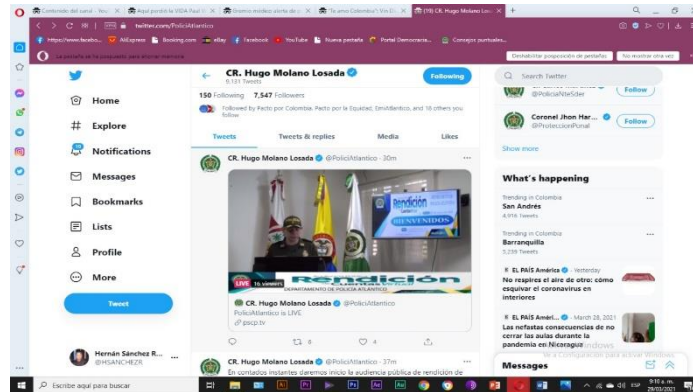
Contenido del canal - Nov | Aquí perdió la VIDA Paul H | Enorme médico alerta de c | Te amo Colombia | Vía D | (19) CR. Hugo Molano Los

twitter.com/PoliciAtlantico

https://www.facebo... AliExpress Booking.com eBay Facebook YouTube Nueva pestaña Portal Democracia... Consejos puntuales...

La pestaña se ha suspendido para ahorrar memoria

Deshabilitar suspensión de pestañas | No mostrar otra vez

Home
Explore
Notifications
Messages
Bookmarks
Lists
Profile
More
Tweet

Hernán Sánchez R...
@HSANCHEZR

CR. Hugo Molano Losada
6,121 Tweets

Following

150 Following 7,547 Followers

Followed by Pacto por Colombia, Pacto por la Equidad, SmAtlantico, and 16 others you follow

Tweets | Tweets & replies | Media | Likes

CR. Hugo Molano Losada @PoliciAtlantico · 30m

LIVE

Rendición
BIENVENIDOS
DEPARTAMENTO DE POLICÍA ATLÁNTICO

CR. Hugo Molano Losada @PoliciAtlantico
PoliciAtlantico is LIVE
pscp.tv

8 4

CR. Hugo Molano Losada @PoliciAtlantico · 37m
En contados instantes daremos inicio la audiencia pública de rendición de

Search Twitter

@PoliciaNteSder
Follow

Coronel Jhon Har...
@ProteccionPonal
Follow

Show more

What's happening

Trending in Colombia
San Andrés
4,916 Tweets

Trending in Colombia
Barranquilla
3,238 Tweets

EL PAÍS América · Yesterday
No respires el aire de otro: cómo esquivar el coronavirus en interiores

EL PAÍS Améri... · March 28, 2021
Las nefastas consecuencias de no cerrar las aulas durante la pandemia en Nicaragua

Messages

Ve a Configuración para activar Windows.

Escribe aquí para buscar

9:16 a. m.
29/03/2021
ESP